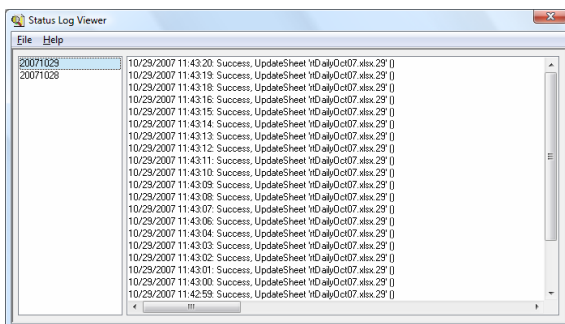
Status Log Viewer

File Help

20071029
20071028

10/29/2007 11:43:20: Success, UpdateSheet 'rtDailyOct07.xlsx.29' ()
10/29/2007 11:43:19: Success, UpdateSheet 'rtDailyOct07.xlsx.29' ()
10/29/2007 11:43:18: Success, UpdateSheet 'rtDailyOct07.xlsx.29' ()
10/29/2007 11:43:16: Success, UpdateSheet 'rtDailyOct07.xlsx.29' ()
10/29/2007 11:43:15: Success, UpdateSheet 'rtDailyOct07.xlsx.29' ()
10/29/2007 11:43:14: Success, UpdateSheet 'rtDailyOct07.xlsx.29' ()
10/29/2007 11:43:13: Success, UpdateSheet 'rtDailyOct07.xlsx.29' ()
10/29/2007 11:43:12: Success, UpdateSheet 'rtDailyOct07.xlsx.29' ()
10/29/2007 11:43:11: Success, UpdateSheet 'rtDailyOct07.xlsx.29' ()
10/29/2007 11:43:10: Success, UpdateSheet 'rtDailyOct07.xlsx.29' ()
10/29/2007 11:43:09: Success, UpdateSheet 'rtDailyOct07.xlsx.29' ()
10/29/2007 11:43:08: Success, UpdateSheet 'rtDailyOct07.xlsx.29' ()
10/29/2007 11:43:07: Success, UpdateSheet 'rtDailyOct07.xlsx.29' ()
10/29/2007 11:43:06: Success, UpdateSheet 'rtDailyOct07.xlsx.29' ()
10/29/2007 11:43:04: Success, UpdateSheet 'rtDailyOct07.xlsx.29' ()
10/29/2007 11:43:03: Success, UpdateSheet 'rtDailyOct07.xlsx.29' ()
10/29/2007 11:43:02: Success, UpdateSheet 'rtDailyOct07.xlsx.29' ()
10/29/2007 11:43:01: Success, UpdateSheet 'rtDailyOct07.xlsx.29' ()
10/29/2007 11:43:00: Success, UpdateSheet 'rtDailyOct07.xlsx.29' ()
10/29/2007 11:42:59: Success, UpdateSheet 'rtDailyOct07.xlsx.29' ()